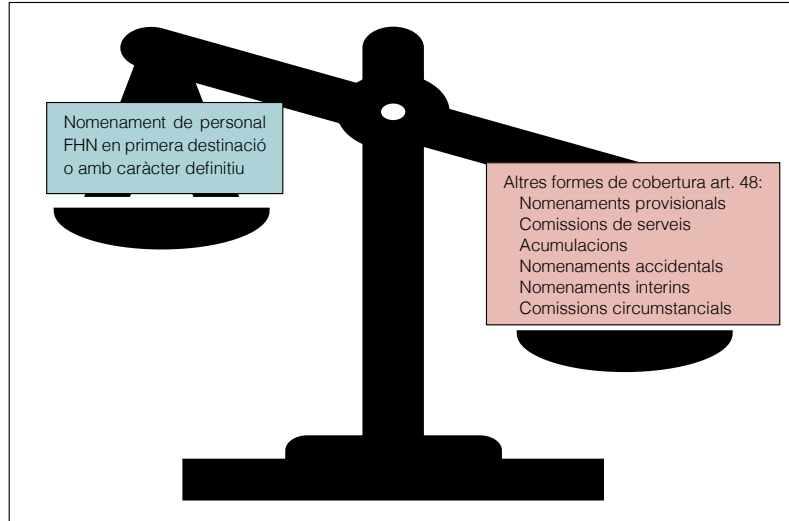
Nomenament de personal FHN en primera destinació o amb caràcter definitiu

Altres formes de cobertura art. 48:
Nomenaments provisionals
Comissions de serveis
Acumulacions
Nomenaments accidentals
Nomenaments interins
Comissions circumstancials